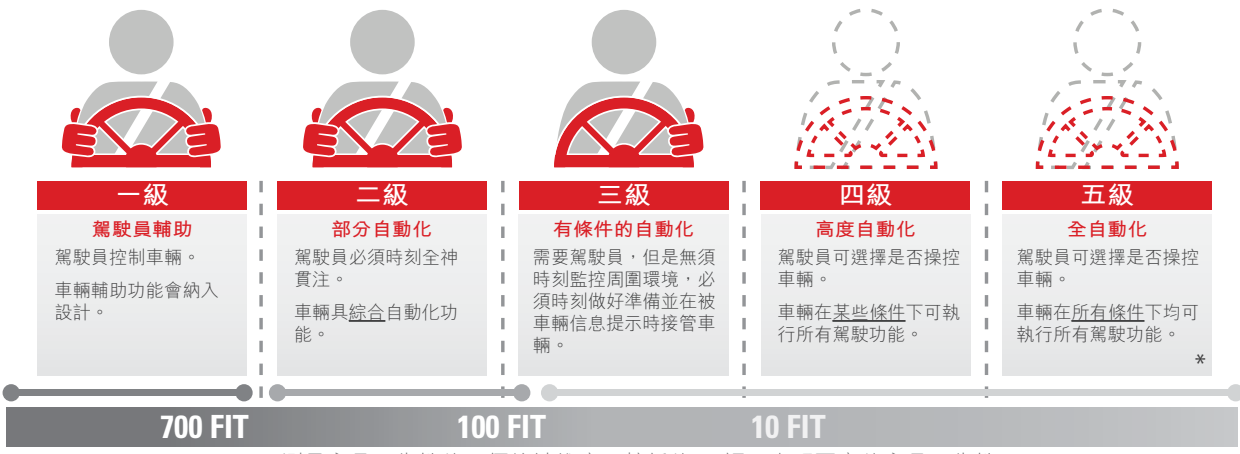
一級

駕駛員輔助

駕駛員控制車輛。

車輛輔助功能會納入設計。

二級

部分自動化

駕駛員必須時刻全神貫注。

車輛具綜合自動化功能。

三級

有條件的自動化

需要駕駛員，但是無須時刻監控周圍環境，必須時刻做好準備並在被車輛信息提示時接管車輛。

四級

高度自動化

駕駛員可選擇是否操控車輛。

車輛在某些條件下可執行所有駕駛功能。

五級

全自動化

駕駛員可選擇是否操控車輛。

車輛在所有條件下均可執行所有駕駛功能。

*

700 FIT

100 FIT

10 FIT

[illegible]